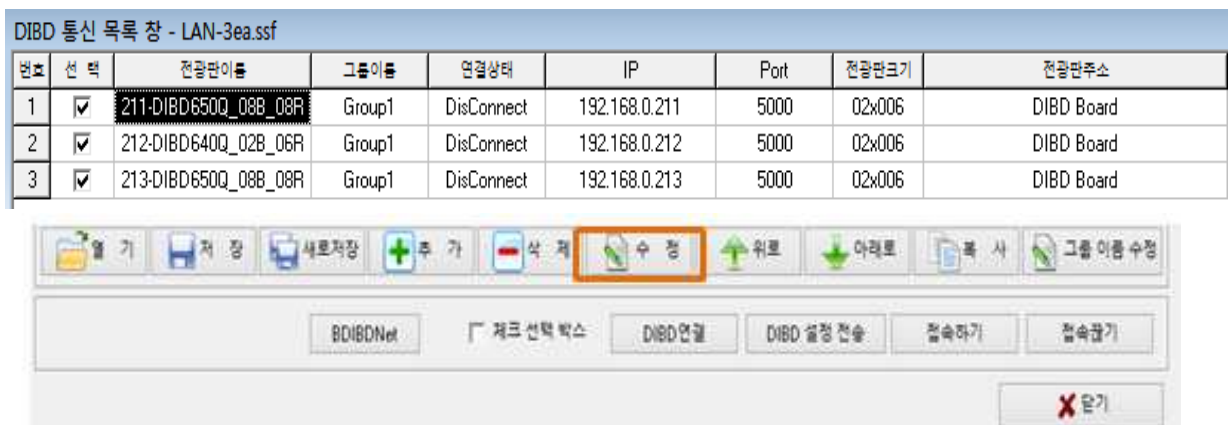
DIBD 통신 목록 창 - LAN-3ea.ssf

| 번호 | 선 택 | 전광판이름 | 그룹이름 | 연결상태 | IP | Port | 전광판크기 | 전광판주소 |
|---|---|---|---|---|---|---|---|---|
| 1 | ☑ | 211-DIBD650Q_08B_08R | Group1 | DisConnect | 192.168.0.211 | 5000 | 02x006 | DIBD Board |
| 2 | ☑ | 212-DIBD640Q_02B_06R | Group1 | DisConnect | 192.168.0.212 | 5000 | 02x006 | DIBD Board |
| 3 | ☑ | 213-DIBD650Q_08B_08R | Group1 | DisConnect | 192.168.0.213 | 5000 | 02x006 | DIBD Board |

열 기 저 장 새로저장 추 가 삭 제 수 정 위로 아래로 복 사 그룹 이름 수정

BDIBDNet 체크 선택 박스 DIBD연결 DIBD 설정 전송 접속하기 접속끊기

닫기